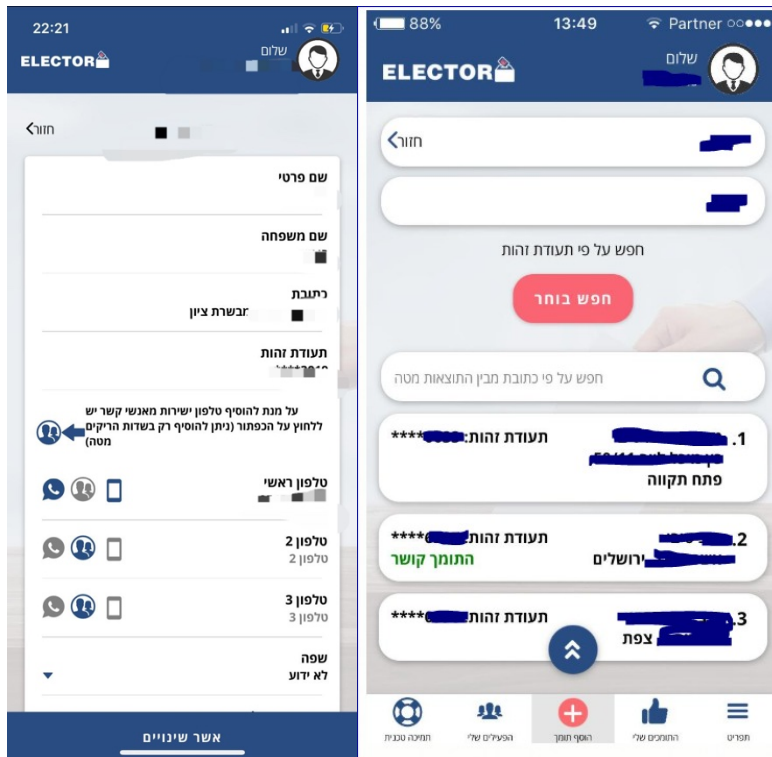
22:21
ELECTOR
שלום
< חזור
שם פרטי
שם משפחה
כתובת
מבשרת ציון
תעודת זהות
על מנת להוסיף טלפון ישירות מאנשי קשר יש ללחוץ על הכפתור (ניתן להוסיף רק בשדות הריקים מטה)
טלפון ראשי
טלפון 2
טלפון 2
טלפון 3
טלפון 3
שפה
לא ידוע
אשר שינויים

88%
13:49
Partner
ELECTOR
שלום
< חזור
חפש על פי תעודת זהות
חפש בוחר
חפש על פי כתובת מבין התוצאות מטה
.1
תעודת זהות: ****
פתח תקווה
.2
תעודת זהות: ****
ירושלים
התומך קושר
.3
תעודת זהות: ****
צפת
תמיכה טכנית
הפעילים שלי
הוסף תומך
התומכים שלי
תפריט